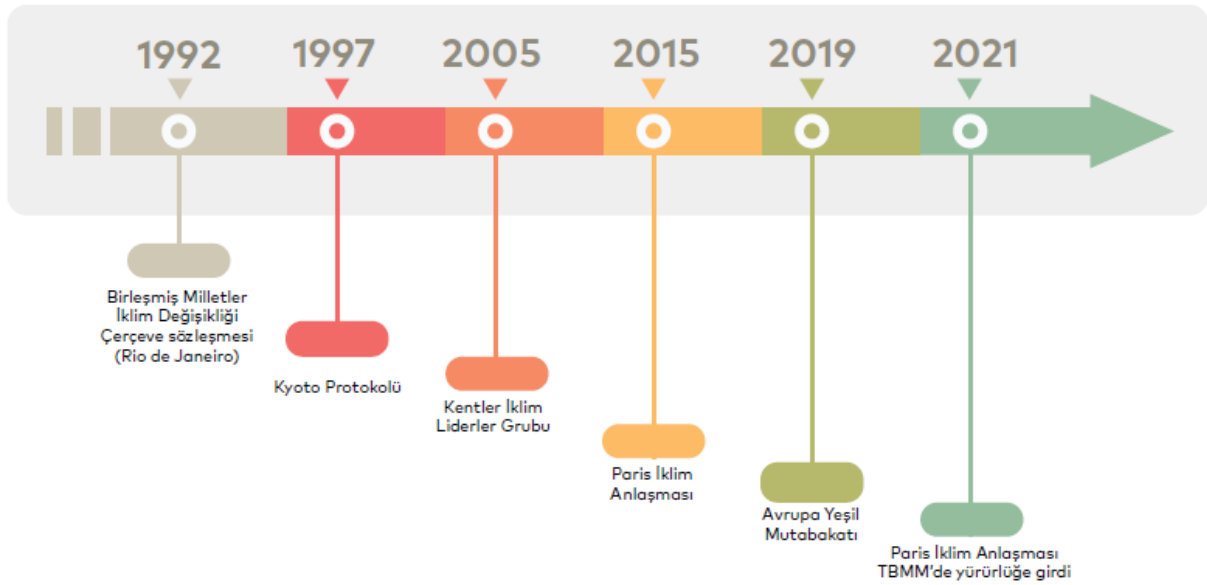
1992

1997

2005

2015

2019

2021

Birleşmiş Milletler İklim Değişikliği Çerçeve sözleşmesi (Rio de Janeiro)

Kyoto Protokolü

Kentler İklim Liderler Grubu

Paris İklim Anlaşması

Avrupa Yeşil Mutabakatı

Paris İklim Anlaşması TBMM'de yürürlüğe girdi